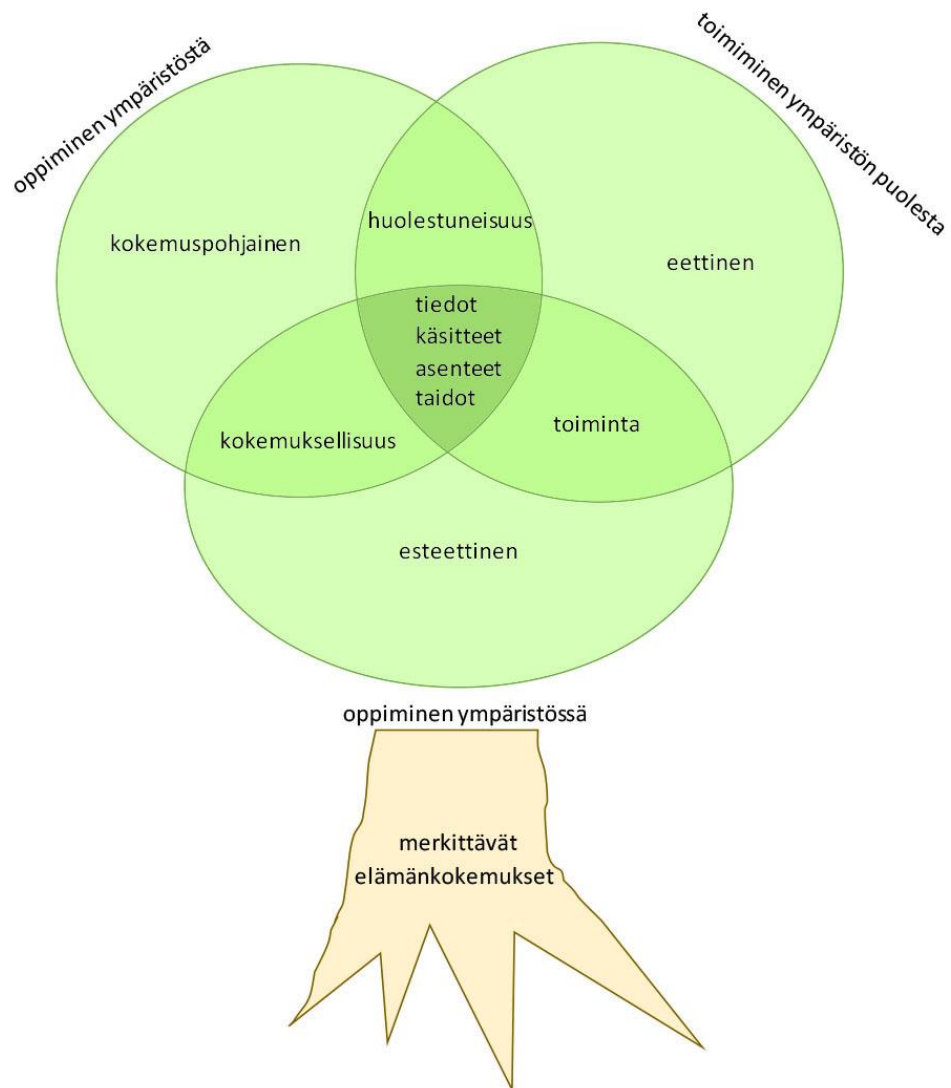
oppiminen ympäristöstä

toimiminen ympäristön puolesta

kokemuspohjainen

huolestuneisuus

eettinen

tiedot
käsitteet
asenteet
taidot

kokemuksellisuus

toiminta

esteettinen

oppiminen ympäristössä

merkittävät
elämänkokemukset